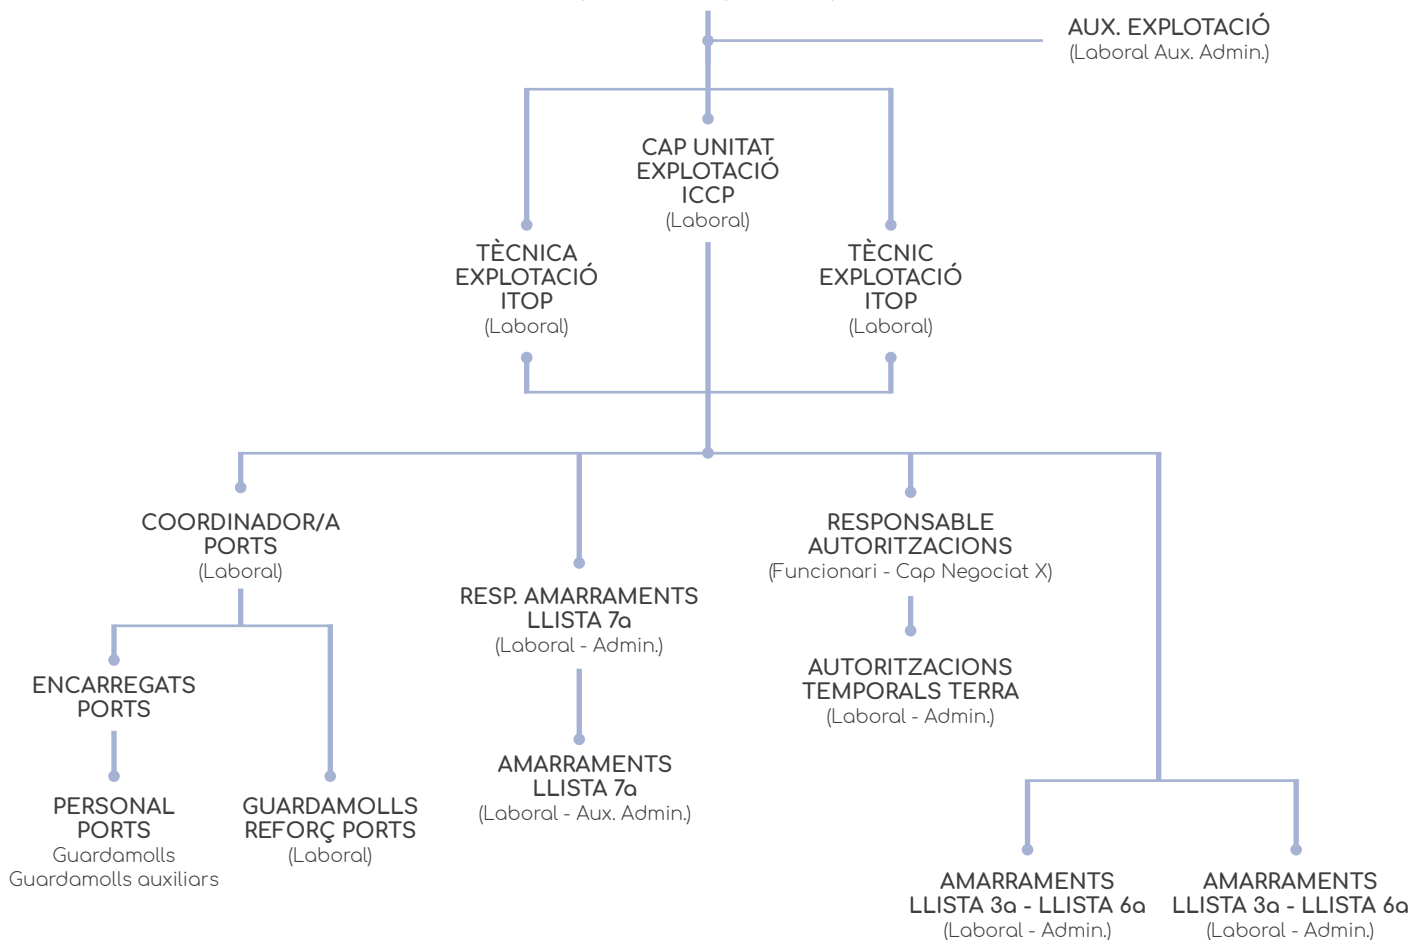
AUX. EXPLOTACIÓ
(Laboral Aux. Admin.)

CAP UNITAT EXPLOTACIÓ ICCP
(Laboral)

TÈCNICA EXPLOTACIÓ ITOP
(Laboral)

TÈCNIC EXPLOTACIÓ ITOP
(Laboral)

COORDINADOR/A PORTS
(Laboral)

ENCARREGATS PORTS

PERSONAL PORTS
Guardamolls
Guardamolls auxiliars

GUARDAMOLLS REFORÇ PORTS
(Laboral)

RESP. AMARRAMENTS LLISTA 7a
(Laboral - Admin.)

AMARRAMENTS LLISTA 7a
(Laboral - Aux. Admin.)

RESPONSABLE AUTORITZACIONS
(Funcionari - Cap Negociat X)

AUTORITZACIONS TEMPORALS TERRA
(Laboral - Admin.)

AMARRAMENTS LLISTA 3a - LLISTA 6a
(Laboral - Admin.)

AMARRAMENTS LLISTA 3a - LLISTA 6a
(Laboral - Admin.)